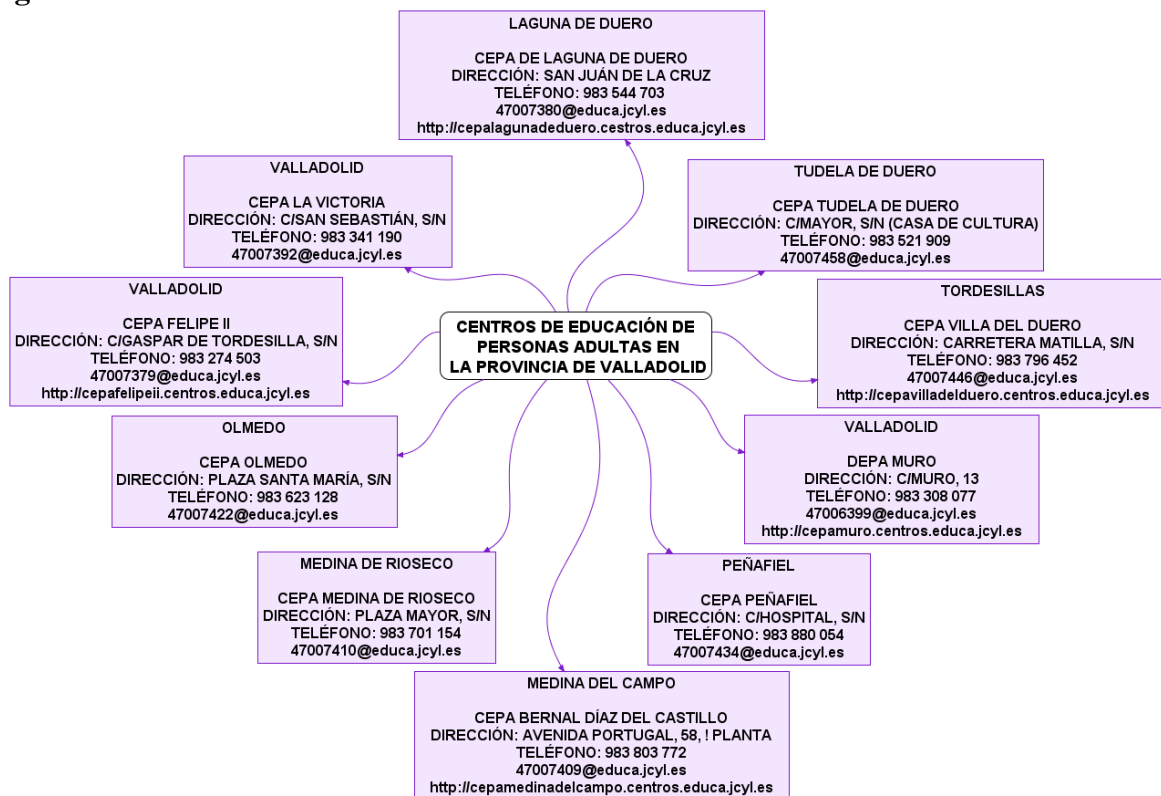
g

LAGUNA DE DUERO

CEPA DE LAGUNA DE DUERO
DIRECCIÓN: SAN JUÁN DE LA CRUZ
TELÉFONO: 983 544 703
47007380@educa.jcyl.es
http://cepalagunadeduero.cestros.educa.jcyl.es

VALLADOLID

CEPA LA VICTORIA
DIRECCIÓN: C/SAN SEBASTIÁN, S/N
TELÉFONO: 983 341 190
47007392@educa.jcyl.es

TUDELA DE DUERO

CEPA TUDELA DE DUERO
DIRECCIÓN: C/MAYOR, S/N (CASA DE CULTURA)
TELÉFONO: 983 521 909
47007458@educa.jcyl.es

VALLADOLID

CEPA FELIPE II
DIRECCIÓN: C/GASPAR DE TORDESILLA, S/N
TELÉFONO: 983 274 503
47007379@educa.jcyl.es
http://cepafelipeii.centros.educa.jcyl.es

CENTROS DE EDUCACIÓN DE PERSONAS ADULTAS EN LA PROVINCIA DE VALLADOLID

TORDESILLAS

CEPA VILLA DEL DUERO
DIRECCIÓN: CARRETERA MATILLA, S/N
TELÉFONO: 983 796 452
47007446@educa.jcyl.es
http://cepavilladelduero.centros.educa.jcyl.es

OLMEDO

CEPA OLMEDO
DIRECCIÓN: PLAZA SANTA MARÍA, S/N
TELÉFONO: 983 623 128
47007422@educa.jcyl.es

VALLADOLID

DEPA MURO
DIRECCIÓN: C/MURO, 13
TELÉFONO: 983 308 077
47006399@educa.jcyl.es
http://cepamuro.centros.educa.jcyl.es

MEDINA DE RIOSECO

CEPA MEDINA DE RIOSECO
DIRECCIÓN: PLAZA MAYOR, S/N
TELÉFONO: 983 701 154
47007410@educa.jcyl.es

PEÑAFIEL

CEPA PEÑAFIEL
DIRECCIÓN: C/HOSPITAL, S/N
TELÉFONO: 983 880 054
47007434@educa.jcyl.es

MEDINA DEL CAMPO

CEPA BERNAL DÍAZ DEL CASTILLO
DIRECCIÓN: AVENIDA PORTUGAL, 58, ! PLANTA
TELÉFONO: 983 803 772
47007409@educa.jcyl.es
http://cepamedinadelcampo.centros.educa.jcyl.es